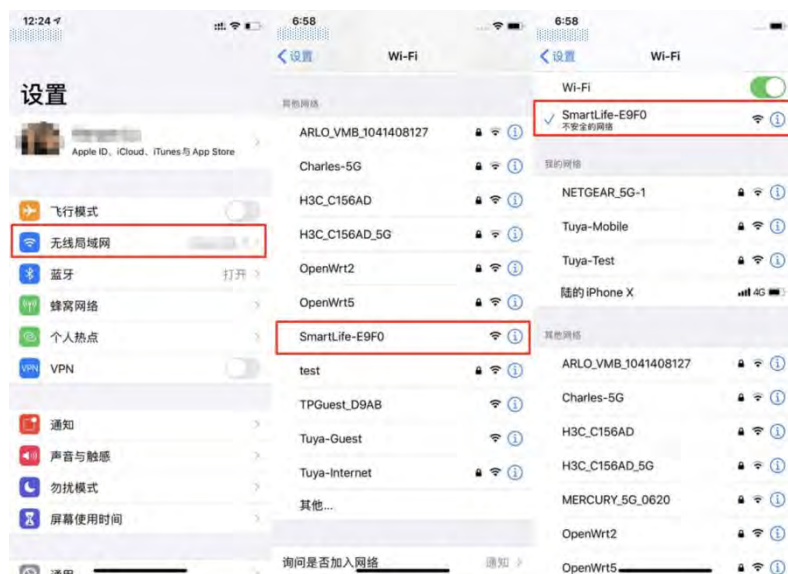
12:24

设置

Apple ID、iCloud、iTunes与App Store

飞行模式

无线局域网

蓝牙 打开

蜂窝网络

个人热点

VPN

通知

声音与触感

勿扰模式

屏幕使用时间

通用

6:58

设置 Wi-Fi

其他网络

ARLO_VMB_1041408127

Charles-5G

H3C_C156AD

H3C_C156AD_5G

OpenWrt2

OpenWrt5

SmartLife-E9F0

test

TPGuest_D9AB

Tuya-Guest

Tuya-Internet

其他...

询问是否加入网络 通知

6:58

设置 Wi-Fi

Wi-Fi

SmartLife-E9F0
不安全的网络

我的网络

NETGEAR_5G-1

Tuya-Mobile

Tuya-Test

陆的 iPhone X 4G

其他网络

ARLO_VMB_1041408127

Charles-5G

H3C_C156AD

H3C_C156AD_5G

MERCURY_5G_0620

OpenWrt2

OpenWrt5